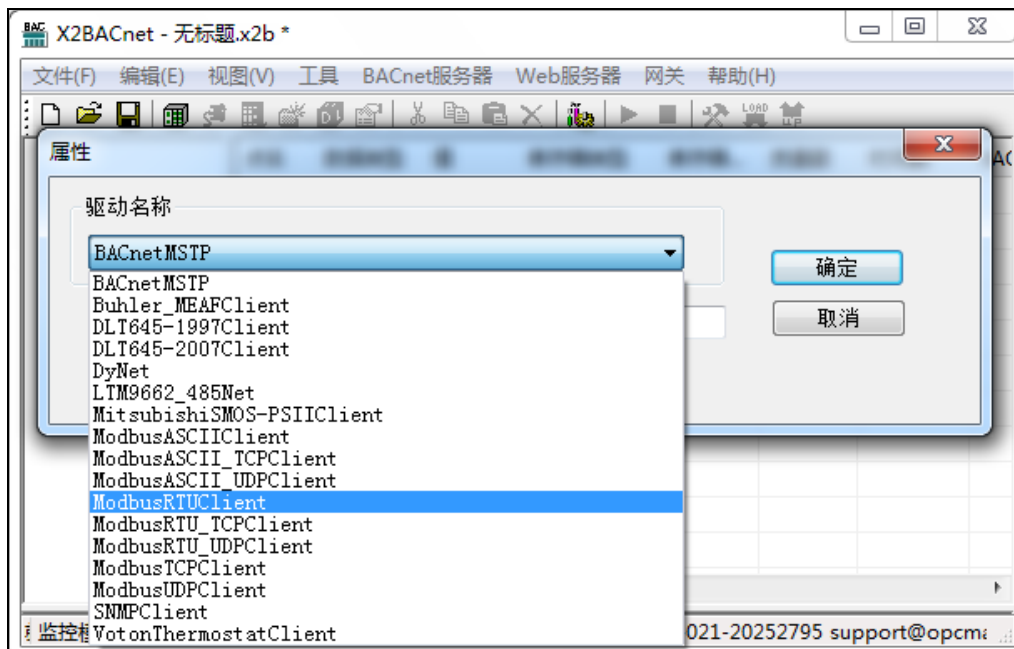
X2BACnet - 无标题.x2b *

文件(F) 编辑(E) 视图(V) 工具 BACnet服务器 Web服务器 网关 帮助(H)

属性

驱动名称

BACnetMSTP

确定

取消

BACnetMSTP
Buhler_MEAFClient
DLT645-1997Client
DLT645-2007Client
DyNet
LTM9662_485Net
MitsubishiSMOS-PSIIClient
ModbusASCIIClient
ModbusASCII_TCPClient
ModbusASCII_UDPClient
ModbusRTUClient
ModbusRTU_TCPClient
ModbusRTU_UDPClient
ModbusTCPClient
ModbusUDPClient
SNMPClient
VotonThermostatClient

监控 021-20252795 support@opcm